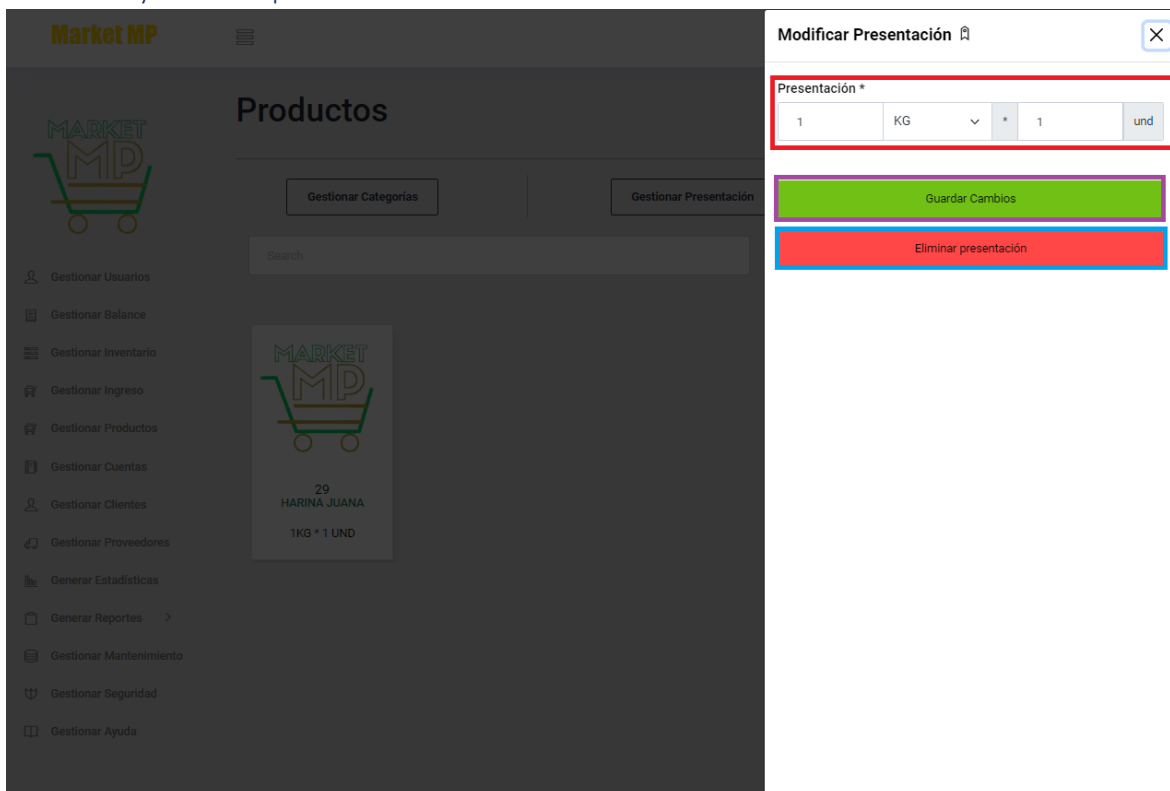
Market MP

MARKET MP

Gestionar Usuarios
Gestionar Balance
Gestionar Inventario
Gestionar Ingreso
Gestionar Productos
Gestionar Cuentas
Gestionar Clientes
Gestionar Proveedores
Generar Estadísticas
Generar Reportes >
Gestionar Mantenimiento
Gestionar Seguridad
Gestionar Ayuda

Productos

Gestionar Categorías
Gestionar Presentación

Search

MARKET MP
29
HARINA JUANA
1KG * 1 UND

Modificar Presentación

Presentación *
1 | KG | * | 1 | und

Guardar Cambios

Eliminar presentación